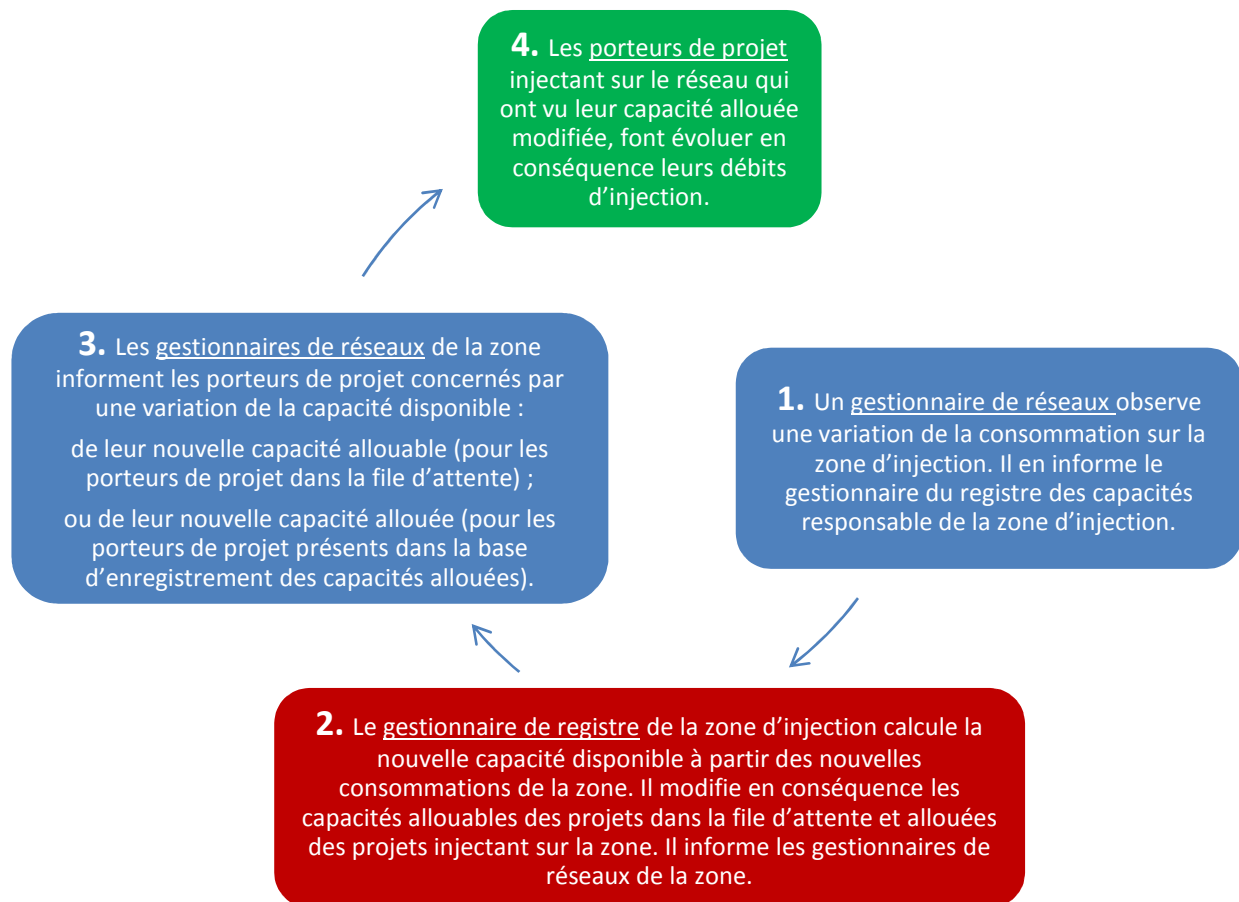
**4.** Les porteurs de projet injectant sur le réseau qui ont vu leur capacité allouée modifiée, font évoluer en conséquence leurs débits d'injection.

**3.** Les gestionnaires de réseaux de la zone informent les porteurs de projet concernés par une variation de la capacité disponible :

de leur nouvelle capacité allouable (pour les porteurs de projet dans la file d'attente) ;

ou de leur nouvelle capacité allouée (pour les porteurs de projet présents dans la base d'enregistrement des capacités allouées).

**1.** Un gestionnaire de réseaux observe une variation de la consommation sur la zone d'injection. Il en informe le gestionnaire du registre des capacités responsable de la zone d'injection.

**2.** Le gestionnaire de registre de la zone d'injection calcule la nouvelle capacité disponible à partir des nouvelles consommations de la zone. Il modifie en conséquence les capacités allouables des projets dans la file d'attente et allouées des projets injectant sur la zone. Il informe les gestionnaires de réseaux de la zone.